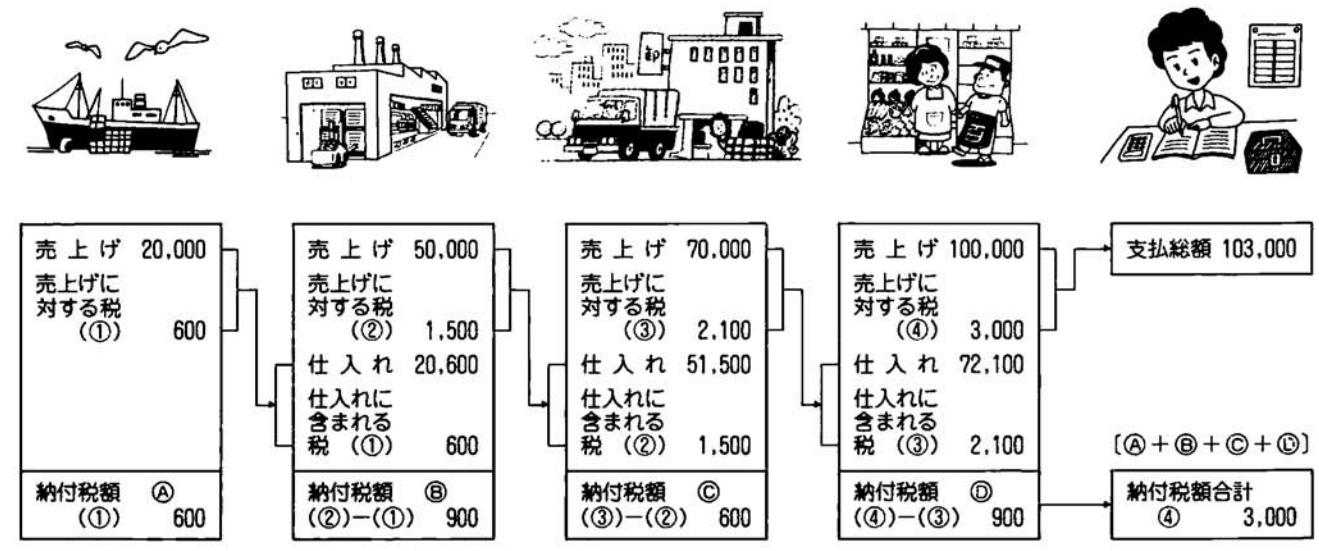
卸

売上げ 20,000
売上げに対する税 (①) 600

納付税額 Ⓐ
(①) 600

売上げ 50,000
売上げに対する税 (②) 1,500
仕入れ 20,600
仕入れに含まれる税 (①) 600

納付税額 Ⓑ
(②)−(①) 900

売上げ 70,000
売上げに対する税 (③) 2,100
仕入れ 51,500
仕入れに含まれる税 (②) 1,500

納付税額 Ⓒ
(③)−(②) 600

売上げ 100,000
売上げに対する税 (④) 3,000
仕入れ 72,100
仕入れに含まれる税 (③) 2,100

納付税額 Ⓓ
(④)−(③) 900

支払総額 103,000

〔Ⓐ+Ⓑ+Ⓒ+Ⓓ〕

納付税額合計
④ 3,000